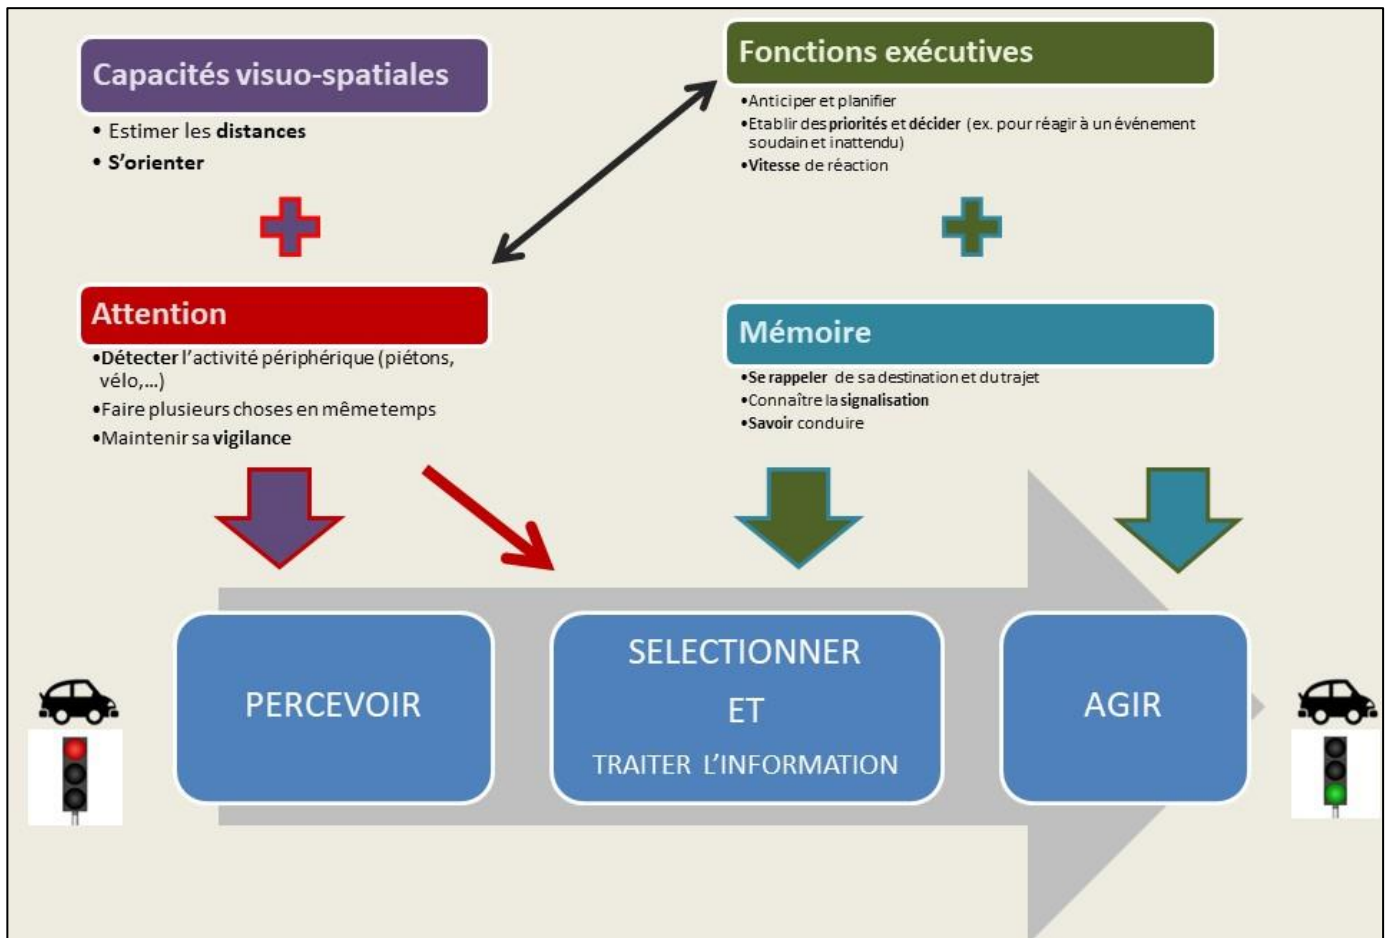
Capacités visuo-spatiales

• Estimer les **distances**
• **S'orienter**

Attention

•**Détecter** l'activité périphérique (piétons, vélo,...)
•Faire plusieurs choses en même temps
•Maintenir sa **vigilance**

Fonctions exécutives

•Anticiper et planifier
•Etablir des **priorités** et **décider** (ex. pour réagir à un événement soudain et inattendu)
•**Vitesse** de réaction

Mémoire

•**Se rappeler** de sa destination et du trajet
•Connaître la **signalisation**
•**Savoir** conduire

PERCEVOIR

SELECTIONNER ET TRAITER L'INFORMATION

AGIR